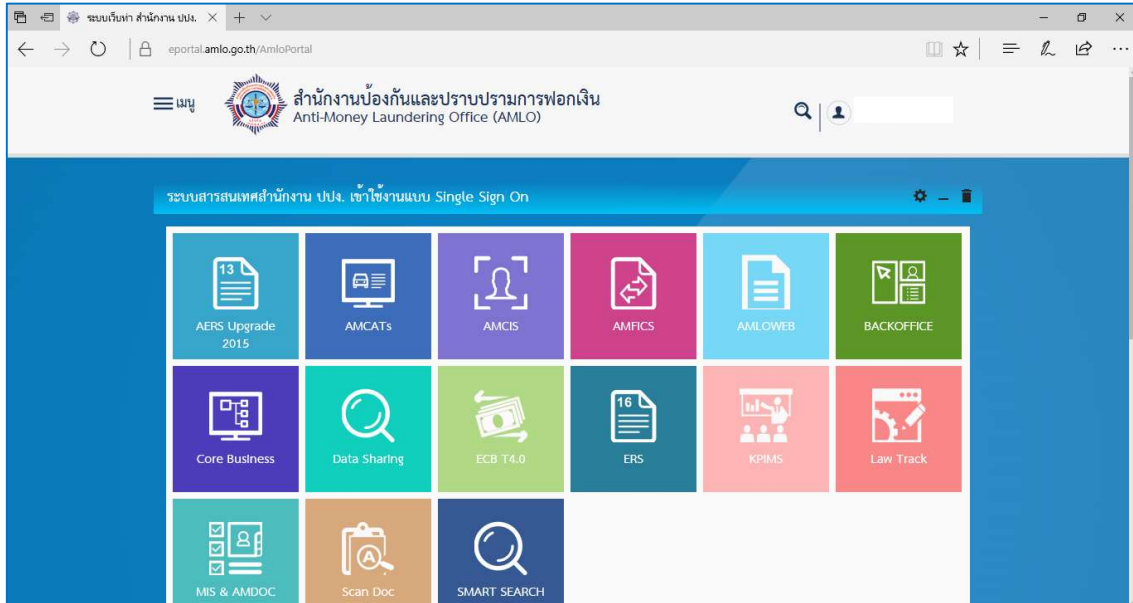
ระบบเว็บท่า สำนักงาน ปปง.

eportal.amlo.go.th/AmloPortal

เมนู

สำนักงานป้องกันและปราบปรามการฟอกเงิน
Anti-Money Laundering Office (AMLO)

ระบบสารสนเทศสำนักงาน ปปง. เข้าใช้งานแบบ Single Sign On

13
AERS Upgrade 2015

AMCATs

AMCIS

AMFICS

AMLOWEB

BACKOFFICE

Core Business

Data Sharing

ECB T4.0

16
ERS

KPIMS

Law Track

MIS & AMDOC

Scan Doc

SMART SEARCH